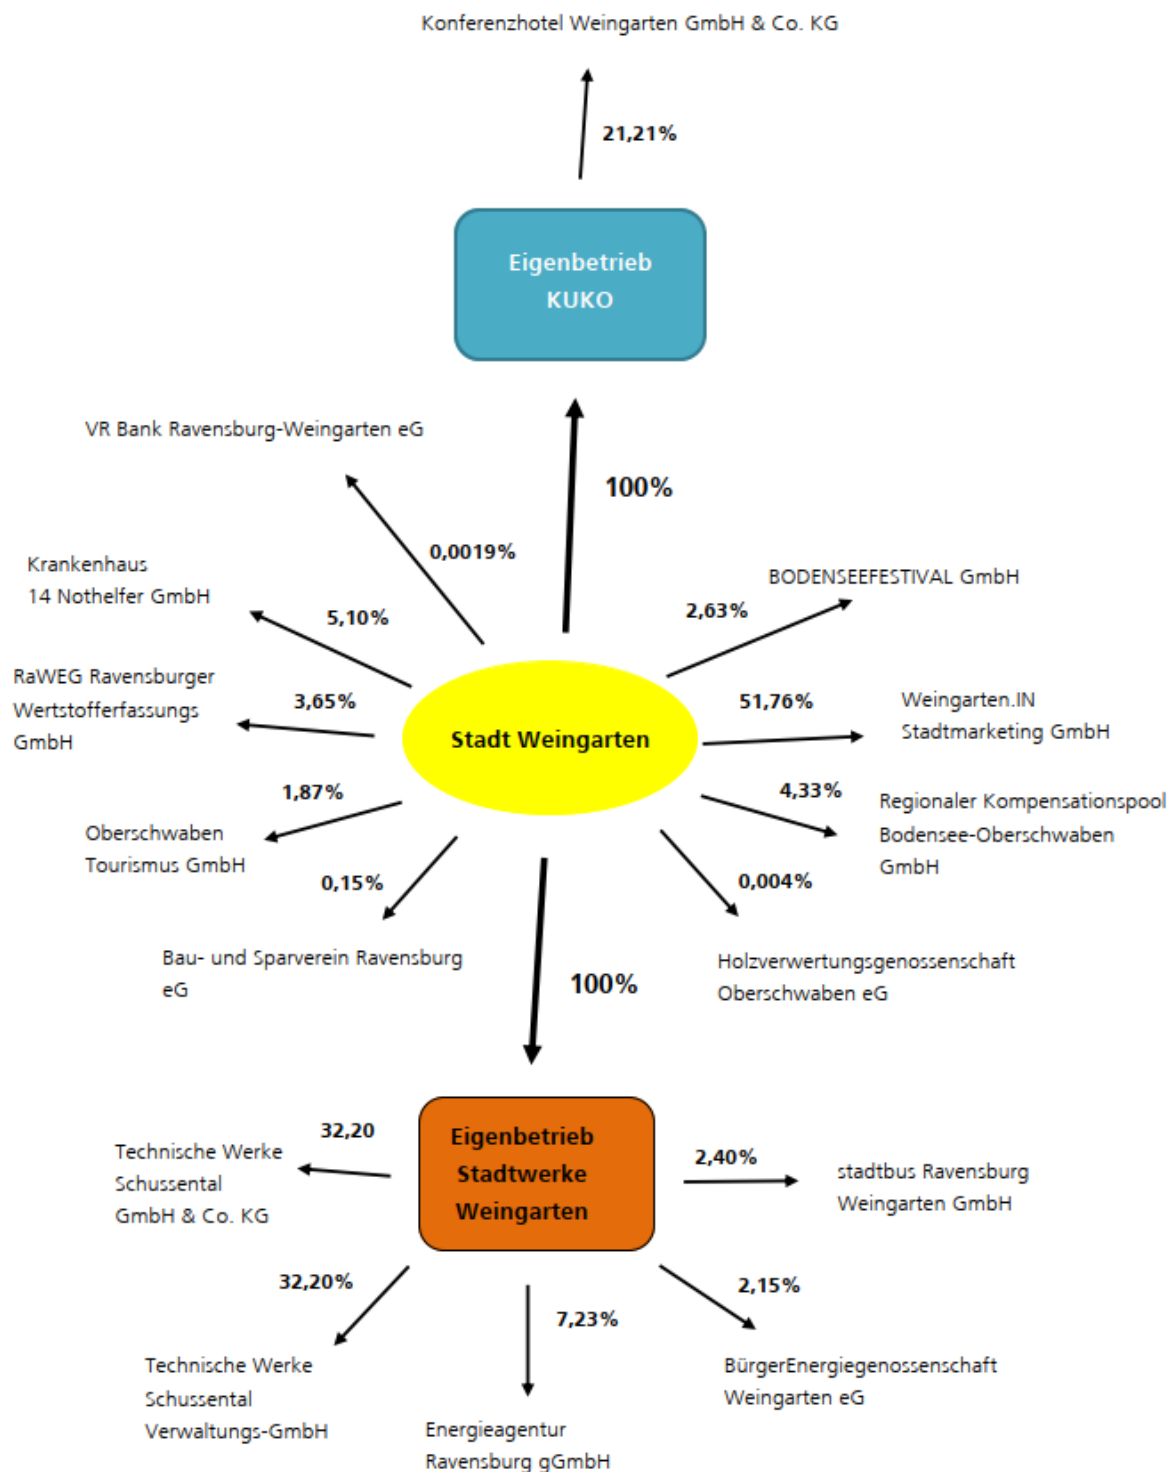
Konferenzhotel Weingarten GmbH & Co. KG

21,21%

Eigenbetrieb KUKO

VR Bank Ravensburg-Weingarten eG

100%

0,0019%

Krankenhaus 14 Nothelfer GmbH

5,10%

BODENSEEFESTIVAL GmbH

2,63%

RaWEG Ravensburger Wertstofferfassungs GmbH

3,65%

Stadt Weingarten

51,76%

Weingarten.IN Stadtmarketing GmbH

1,87%

4,33%

Regionaler Kompensationspool Bodensee-Oberschwaben GmbH

Oberschwaben Tourismus GmbH

0,15%

0,004%

Bau- und Sparverein Ravensburg eG

100%

Holzverwertungsgenossenschaft Oberschwaben eG

32,20

Technische Werke Schussental GmbH & Co. KG

Eigenbetrieb Stadtwerke Weingarten

2,40%

stadtbus Ravensburg Weingarten GmbH

32,20%

2,15%

7,23%

Technische Werke Schussental Verwaltungs-GmbH

BürgerEnergiegenossenschaft Weingarten eG

Energieagentur Ravensburg gGmbH